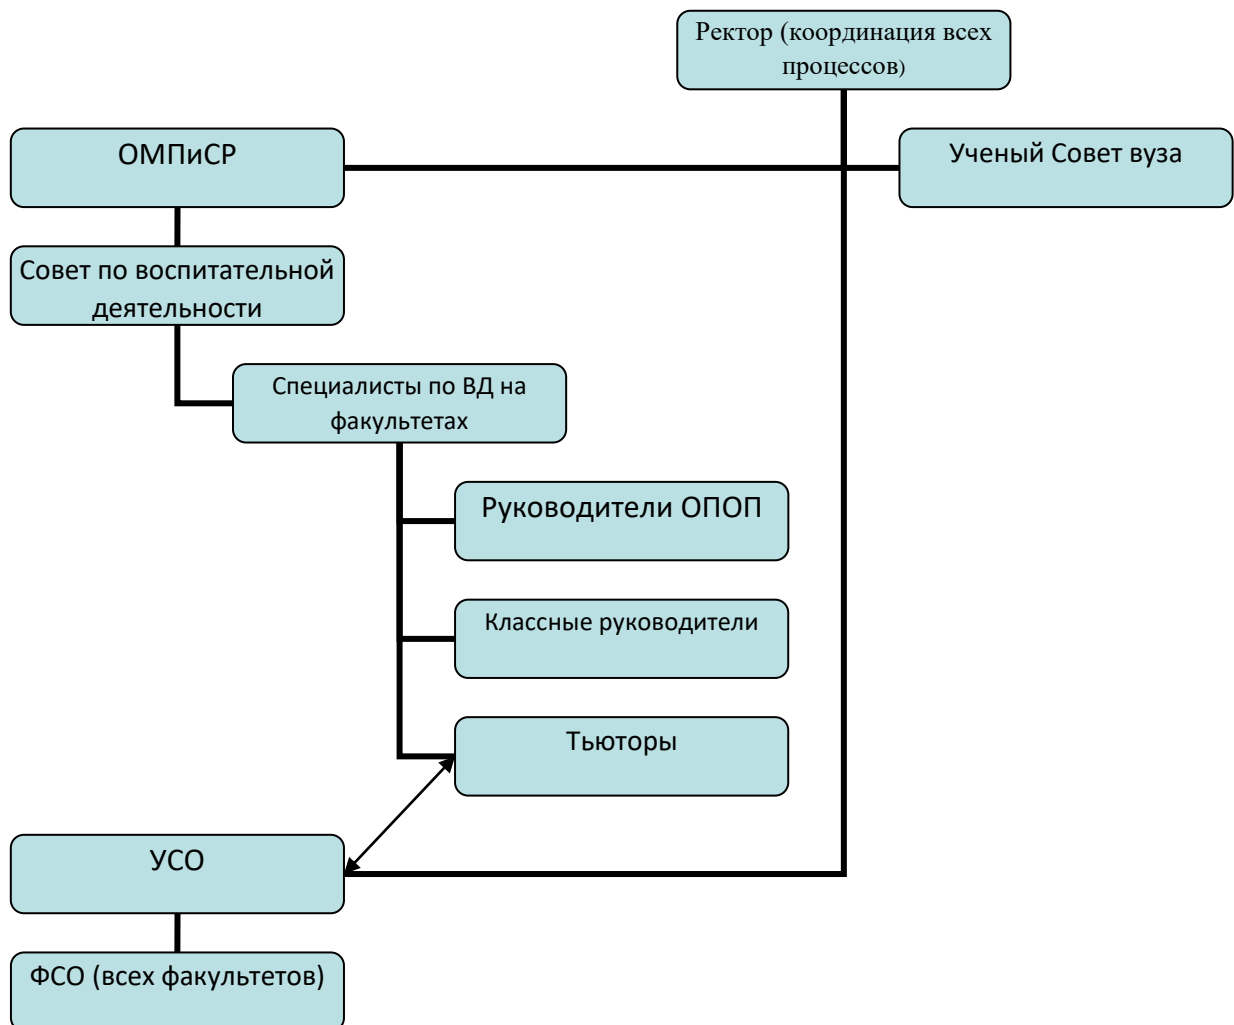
Ректор (координация всех процессов)

ОМПиСР

Ученый Совет вуза

Совет по воспитательной деятельности

Специалисты по ВД на факультетах

Руководители ОПОП

Классные руководители

Тьюторы

УСО

ФСО (всех факультетов)